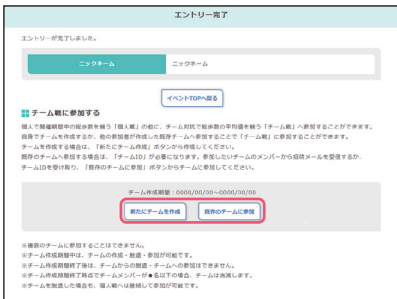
エントリー完了

エントリーが完了しました。

| ニックネーム | ニックネーム |
|---|---|

イベントTOPへ戻る

チーム戦に参加する

個人で開催期間中の総歩数を競う「個人戦」の他に、チーム対抗で総歩数の平均値を競う「チーム戦」へ参加することができます。自身でチームを作成するか、他の参加者が作成した既存チームへ参加することで「チーム戦」に参加することができます。チームを作成する場合は、「新たにチームを作成」ボタンから作成してください。既存のチームへ参加する場合は、「チームID」が必要になります。参加したいチームのメンバーから招待メールを受信するか、チームIDを受け取り、「既存のチームに参加」ボタンからチームに参加してください。

チーム作成期間：0000/00/00～0000/00/00

新たにチームを作成　既存のチームに参加

※複数のチームに参加することはできません。
※チーム作成期間中は、チームの作成・解散・参加が可能です。
※チーム作成期間終了後は、チームからの脱退・チームへの参加はできません。
※チーム作成期間終了時点でチームメンバーが●名以下の場合、チームは解散します。
※チームを脱退した場合も、個人戦へは継続して参加が可能です。